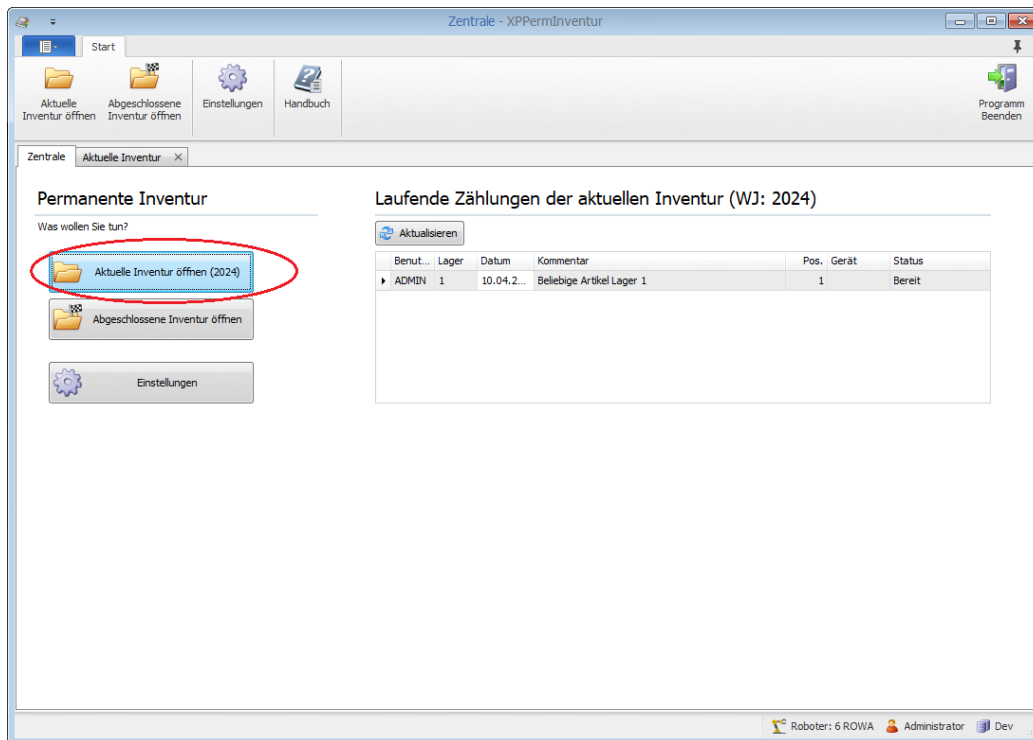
Zentrale - XPPermInventur

Start

Aktuelle Inventur öffnen
Abgeschlossene Inventur öffnen
Einstellungen
Handbuch
Programm Beenden

Zentrale
Aktuelle Inventur

Permanente Inventur
Was wollen Sie tun?

Aktuelle Inventur öffnen (2024)
Abgeschlossene Inventur öffnen
Einstellungen

Laufende Zählungen der aktuellen Inventur (WJ: 2024)

Aktualisieren

| Benut... | Lager | Datum | Kommentar | Pos. | Gerät | Status |
|---|---|---|---|---|---|---|
| ADMIN | 1 | 10.04.2... | Beliebige Artikel Lager 1 | 1 | | Bereit |

Roboter: 6 ROWA
Administrator
Dev